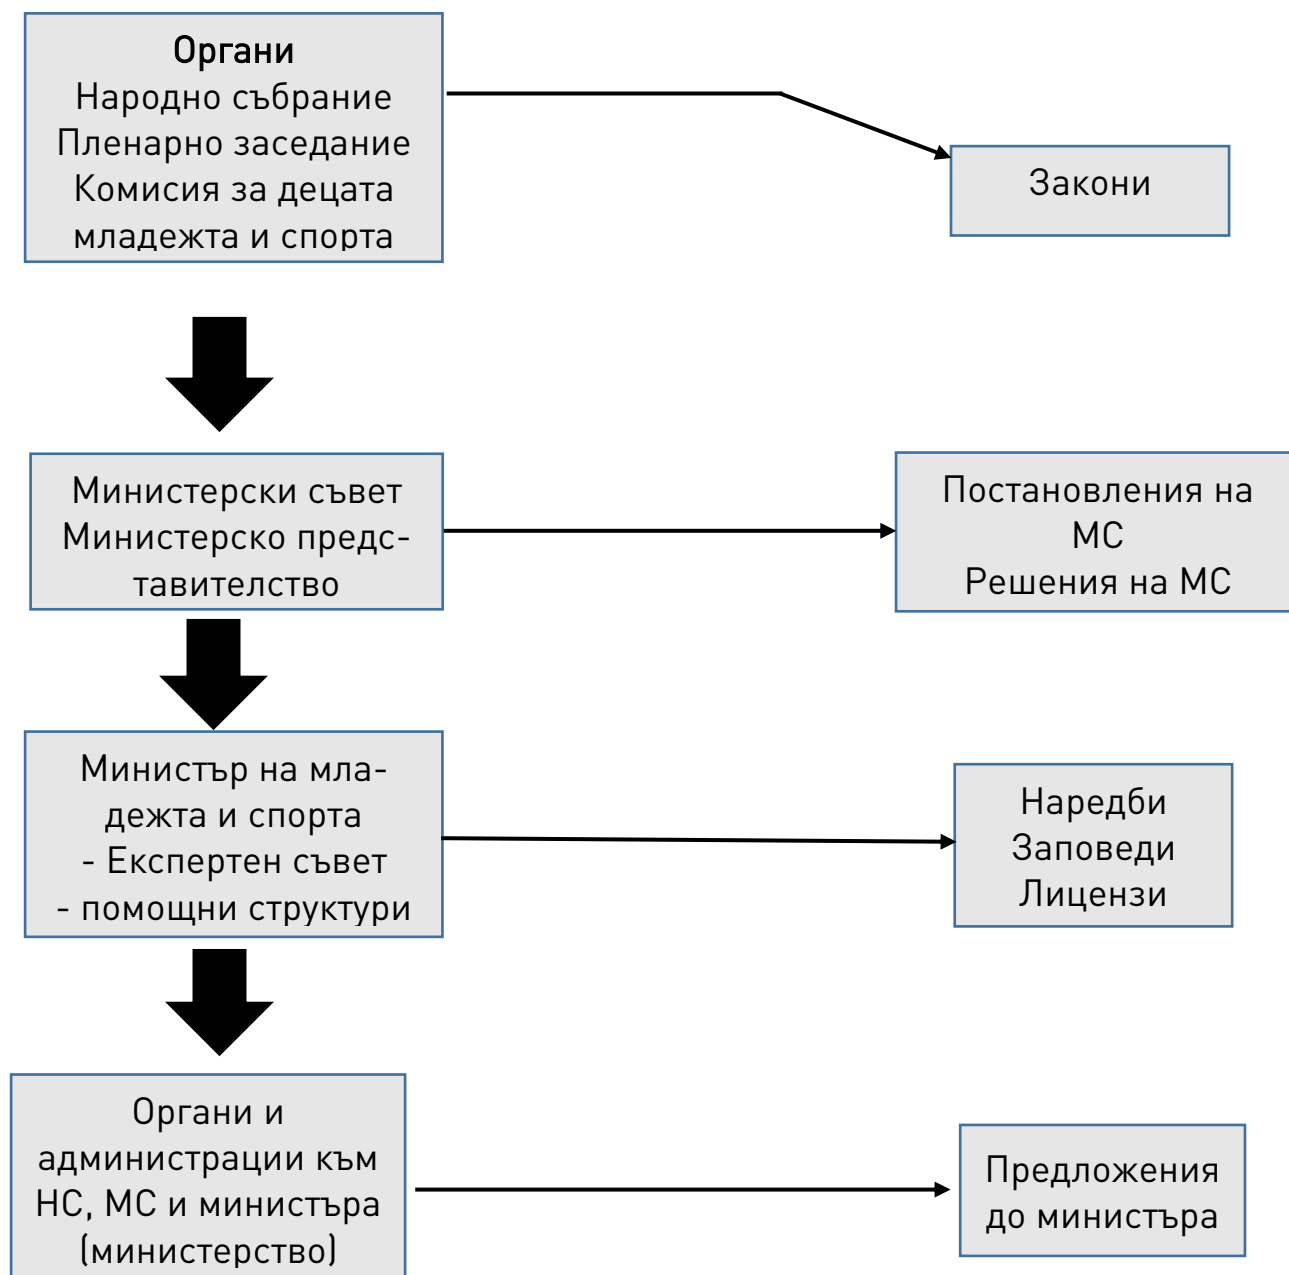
Органи
Народно събрание
Пленарно заседание
Комисия за децата младежта и спорта

Закони

Министерски съвет
Министерско представителство

Постановления на МС
Решения на МС

Министър на младежта и спорта
- Експертен съвет
- помощни структури

Наредби
Заповеди
Лицензи

Органи и администрации към НС, МС и министъра (министерство)

Предложения до министъра